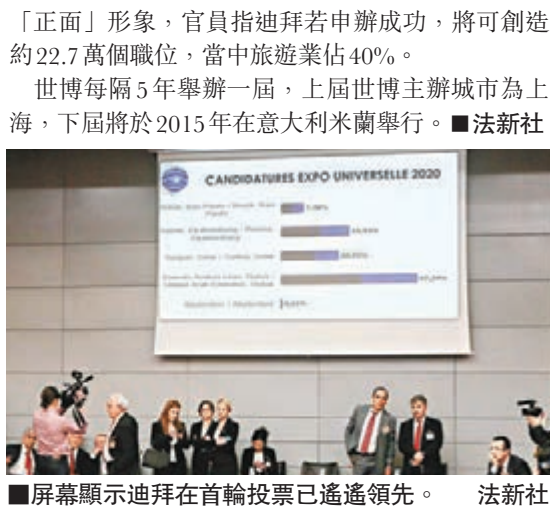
「正面」形象，官員指迪拜若申辦成功，將可創造約22.7萬個職位，當中旅遊業佔40%。

世博每隔5年舉辦一屆，上屆世博主辦城市為上海，下屆將於2015年在意大利米蘭舉行。■法新社

CANDIDATURES EXPO UNIVERSELLE 2020

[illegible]

■屏幕顯示迪拜在首輪投票已遙遙領先。 法新社